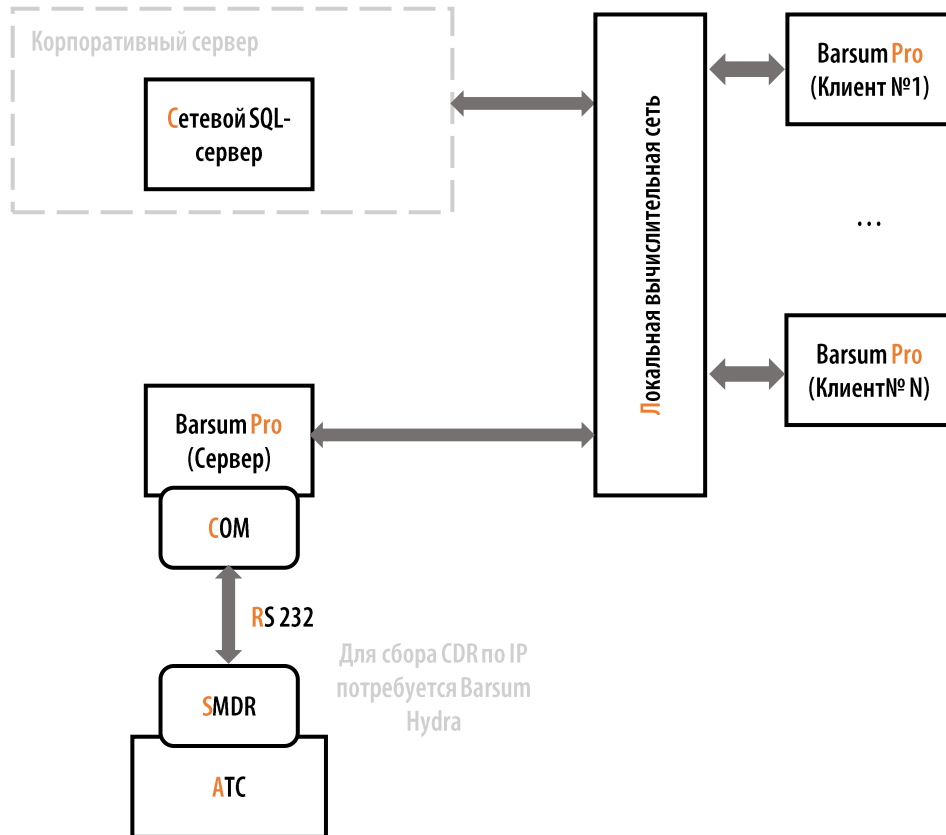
Корпоративный сервер

Сетевой SQL-сервер

Локальная вычислительная сеть

Barsum Pro
(Клиент №1)

...

Barsum Pro
(Клиент№ N)

Barsum Pro
(Сервер)

COM

RS 232

Для сбора CDR по IP потребуется Barsum Hydra

SMDR

АТС